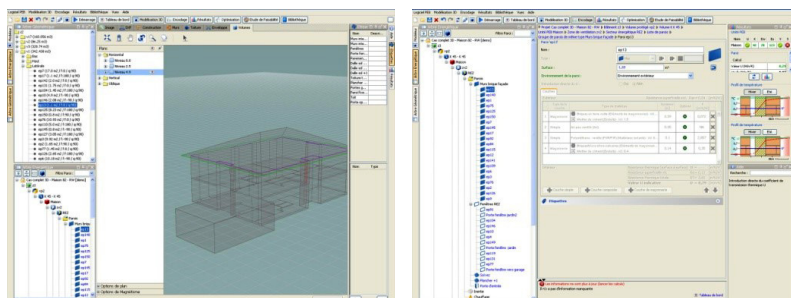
Logiciel PEB Modélisation 3D Encodage Résultats Bibliothèque Vues Aide

Démarrage | Tableau de bord | Modélisation 3D | Encodage | Résultats | Optimiseur | Étude de Faisabilité | Bibliothèque

Plans
Horizontal
Niveau 0.0
Niveau 2.9
Niveau 5.8
Vertical
Oblique

Nom | Type

Filtre Parois

Options du plan
Options de Magnétisme

Logiciel PEB Modélisation 3D Encodage Résultats Bibliothèque Vues Aide

Démarrage | Tableau de bord | Modélisation 3D | Encodage | Résultats | Optimiseur | Étude de Faisabilité | Bibliothèque

Filtre Parois

Nom :
Surface :
Environnement de la paroi :
Environnement extérieur

Murs
Toit
Plancher
Portes fenêtres

Parois
Paroi façade
Fenêtres
Portes

Créer ...
Nouvelle couche
Supprimer

Etiquettes

Rechercher...

Introduction directe du coefficient de transmission thermique U

Tableau de bord